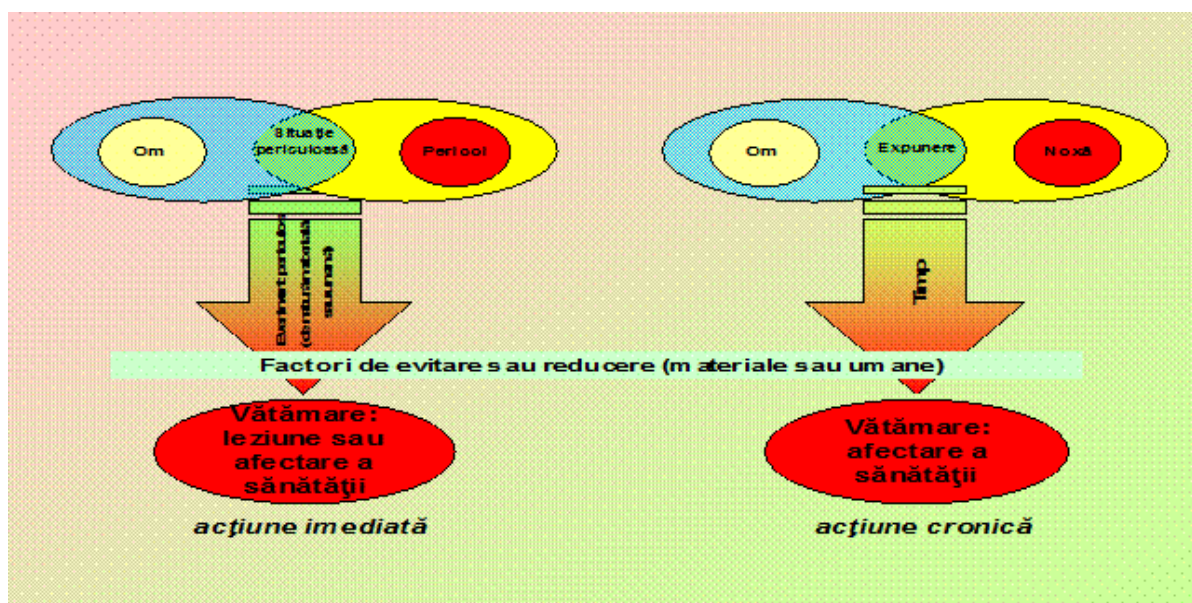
Om

Situaţie periculoasă

Pericol

Eveniment perturbator (disfuncţionalitate umană)

Om

Expunere

Noxă

Timp

Factori de evitare sau reducere (materiale sau umane)

Vătămare: leziune sau afectare a sănătăţii

acţiune imediată

Vătămare: afectare a sănătăţii

acţiune cronică